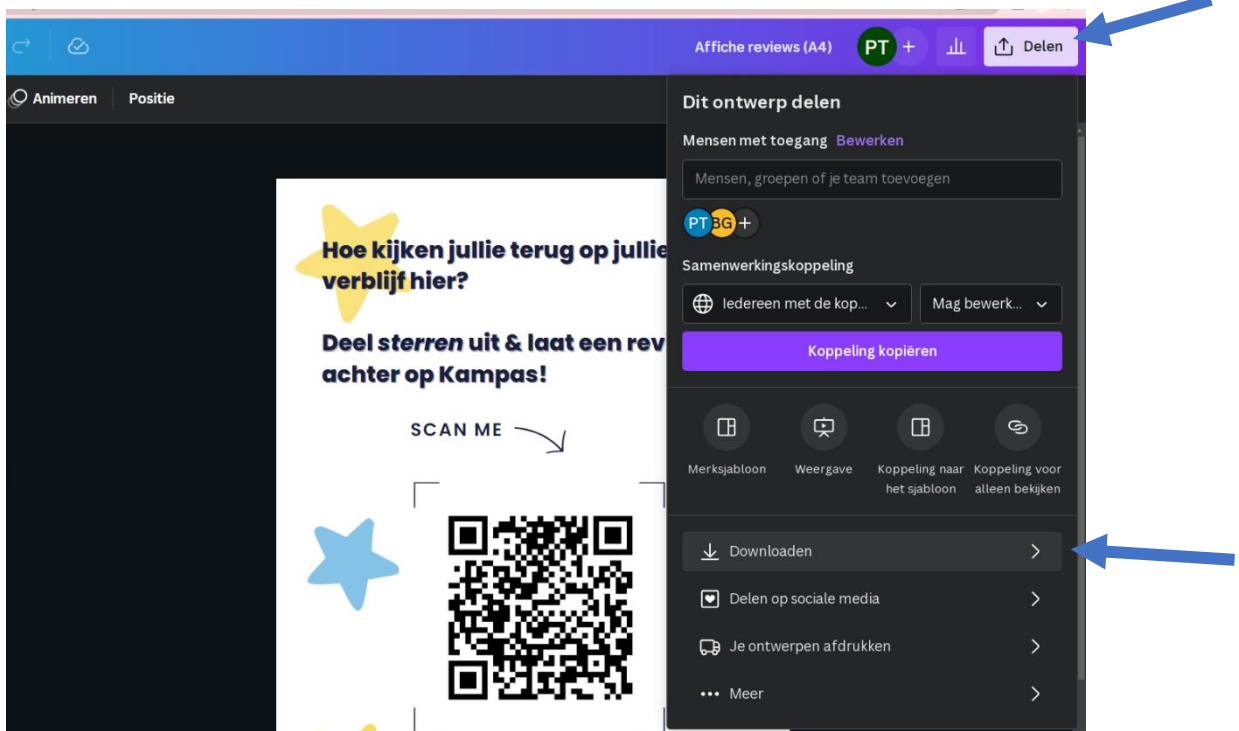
Affiche reviews (A4)

PT +

Delen

Animeren

Positie

Hoe kijken jullie terug op jullie verblijf hier?

Deel sterren uit & laat een rev achter op Kampas!

SCAN ME

Dit ontwerp delen

Mensen met toegang Bewerken

Mensen, groepen of je team toevoegen

PT BG +

Samenwerkingskoppeling

Iedereen met de kop...

Mag bewerk...

Koppeling kopiëren

Merksjabloon

Weergave

Koppeling naar het sjabloon

Koppeling voor alleen bekijken

Downloaden

Delen op sociale media

Je ontwerpen afdrukken

Meer